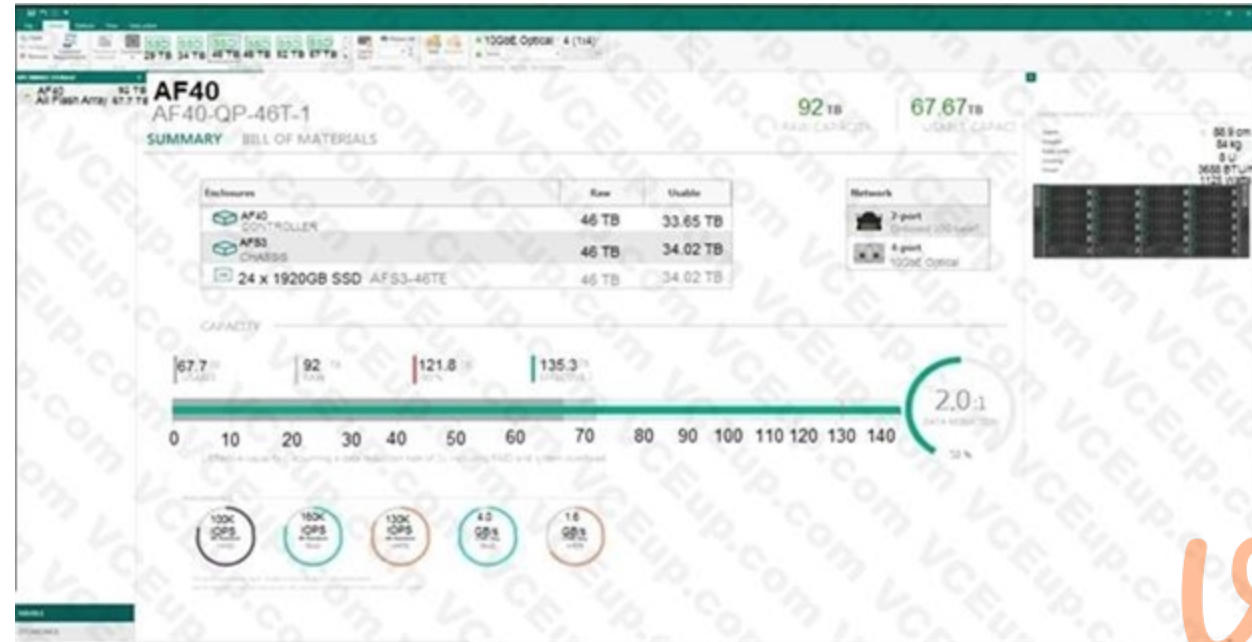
AF40 92 TB
All Flash Array 67.7 TB

AF40
AF40-QP-46T-1
SUMMARY BILL OF MATERIALS

92 TB
RAW CAPACITY

67.67 TB
USABLE CAPACITY

| Enclosures | Raw | Usable |
|---|---|---|
| AF40 CONTROLLER | 46 TB | 33.65 TB |
| AFS3 CHASSIS | 46 TB | 34.02 TB |
| 24 x 1920GB SSD AFS3-46TE | 46 TB | 34.02 TB |

Network
2-port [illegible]
4-port 10GbE Optical

88.9 cm
84 kg
8 U
3658 BTU/h
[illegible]

CAPACITY

67.7 TB USABLE
92 TB RAW
121.8 TB
135.3 TB EFFECTIVE

0 10 20 30 40 50 60 70 80 90 100 110 120 130 140

2.0:1
DATA REDUCTION
50 %

100K IOPS
160K IOPS
130K IOPS
4.0 GB/s
1.6 GB/s

10GbE Optical 4 (1x4)
29 TB 34 TB 46 TB 46 TB 92 TB 67 TB